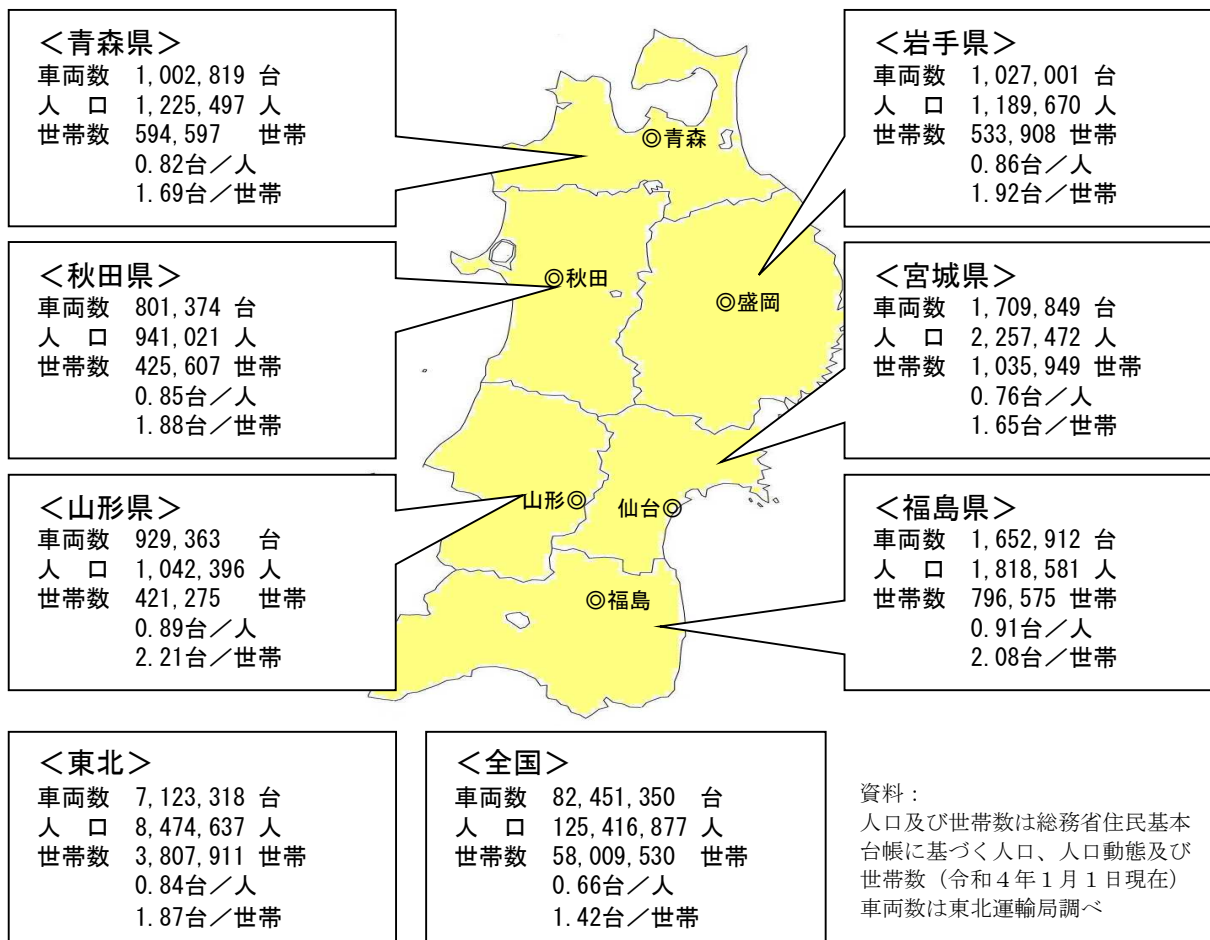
<青森県>
車両数 1,002,819 台
人 口 1,225,497 人
世帯数 594,597 世帯
0.82台/人
1.69台/世帯

<岩手県>
車両数 1,027,001 台
人 口 1,189,670 人
世帯数 533,908 世帯
0.86台/人
1.92台/世帯

◎青森

<秋田県>
車両数 801,374 台
人 口 941,021 人
世帯数 425,607 世帯
0.85台/人
1.88台/世帯

◎秋田

◎盛岡

<宮城県>
車両数 1,709,849 台
人 口 2,257,472 人
世帯数 1,035,949 世帯
0.76台/人
1.65台/世帯

<山形県>
車両数 929,363 台
人 口 1,042,396 人
世帯数 421,275 世帯
0.89台/人
2.21台/世帯

山形◎

仙台◎

<福島県>
車両数 1,652,912 台
人 口 1,818,581 人
世帯数 796,575 世帯
0.91台/人
2.08台/世帯

◎福島

<東北>
車両数 7,123,318 台
人 口 8,474,637 人
世帯数 3,807,911 世帯
0.84台/人
1.87台/世帯

<全国>
車両数 82,451,350 台
人 口 125,416,877 人
世帯数 58,009,530 世帯
0.66台/人
1.42台/世帯

資料:
人口及び世帯数は総務省住民基本台帳に基づく人口、人口動態及び世帯数(令和4年1月1日現在)
車両数は東北運輸局調べ